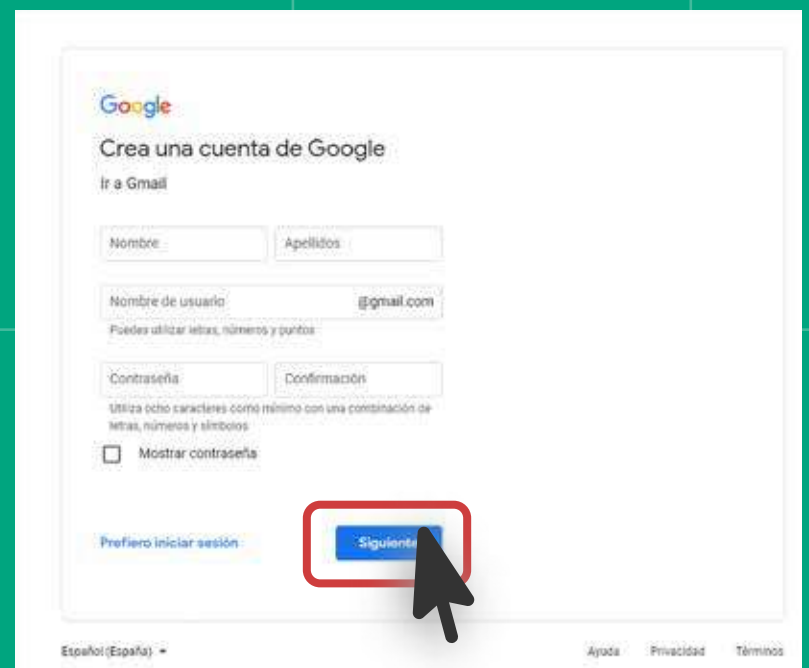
Google

Crea una cuenta de Google

Ir a Gmail

Nombre

Apellidos

Nombre de usuario

@gmail.com

Puedes utilizar letras, números y puntos

Contraseña

Confirmación

Utiliza ocho caracteres como mínimo con una combinación de letras, números y símbolos

Mostrar contraseña

Prefiero iniciar sesión

Siguiente

Español (España)

Ayuda

Privacidad

Términos